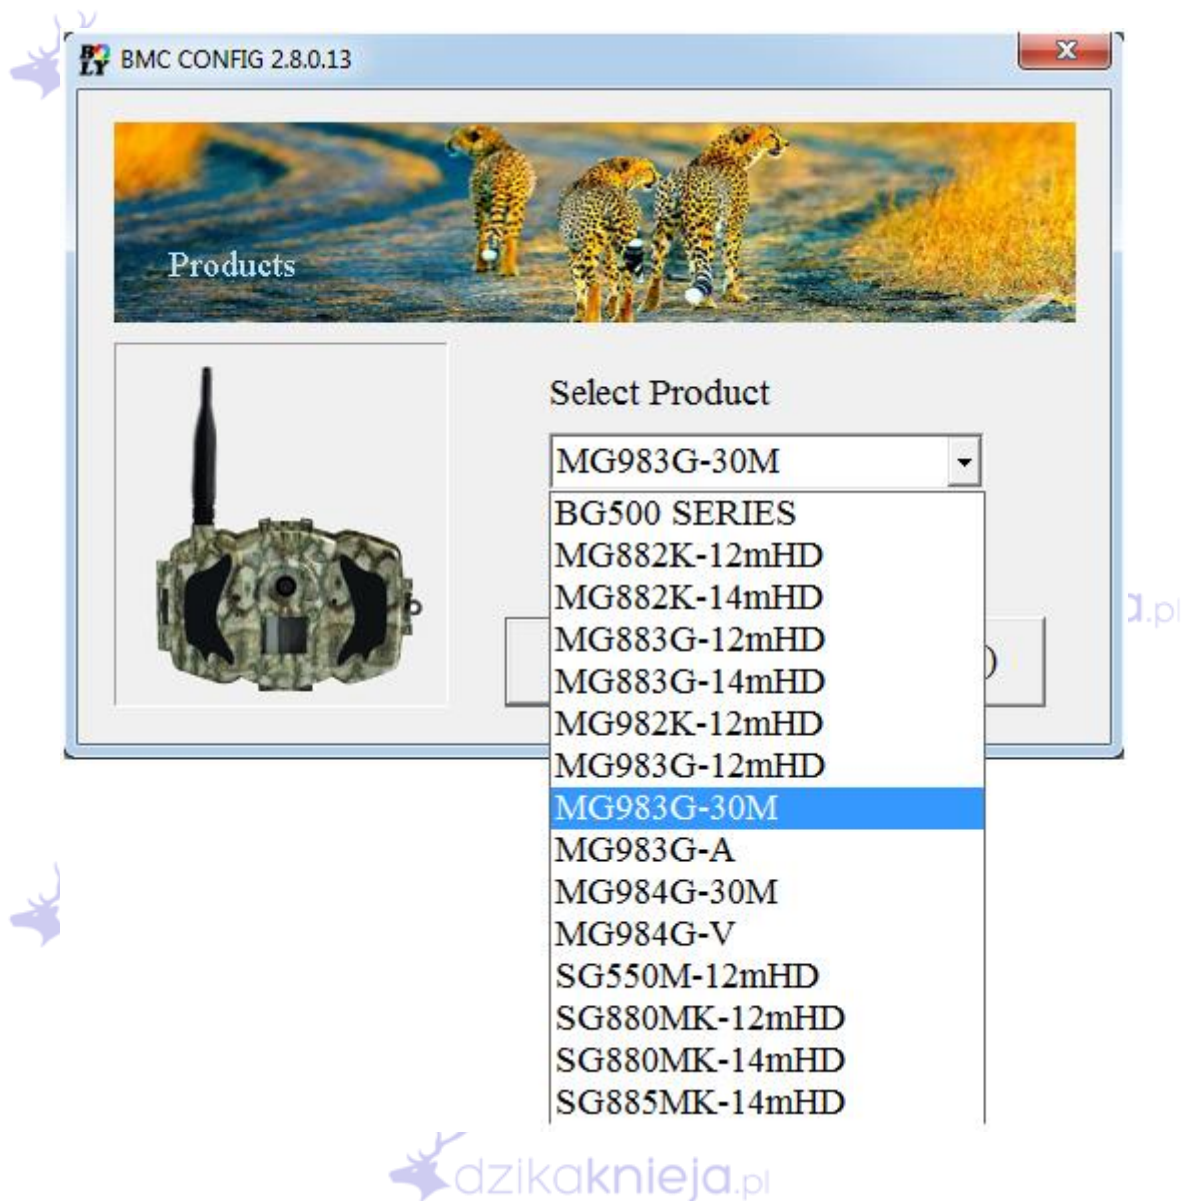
BMC CONFIG 2.8.0.13

Products

Select Product

MG983G-30M

BG500 SERIES
MG882K-12mHD
MG882K-14mHD
MG883G-12mHD
MG883G-14mHD
MG982K-12mHD
MG983G-12mHD
MG983G-30M
MG983G-A
MG984G-30M
MG984G-V
SG550M-12mHD
SG880MK-12mHD
SG880MK-14mHD
SG885MK-14mHD

dzikaknieja.pl